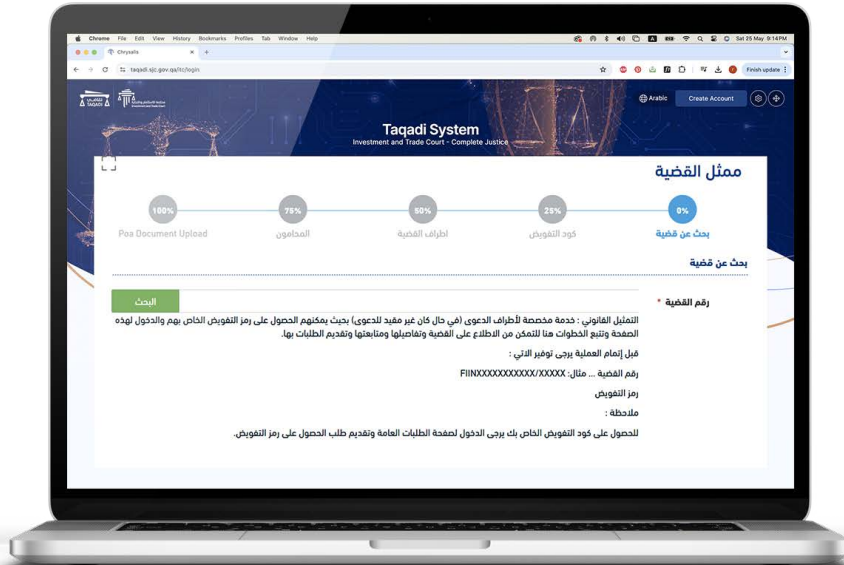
Chrome File Edit View History Bookmarks Profiles Tab Window Help

Sat 25 May 9:14 PM

Chrysalis

taqadi.sjc.gov.qa/itc/login

Finish update

TAQADI

Arabic

Create Account

Taqadi System
Investment and Trade Court - Complete Justice

ممثل القضية

100%
Poa Document Upload

75%
المحامون

50%
اطراف القضية

25%
كود التفويض

0%
بحث عن قضية

بحث عن قضية

رقم القضية *

البحث

التمثيل القانوني : خدمة مخصصة لأطراف الدعوى (في حال كان غير مقيد للدعوى) بحيث يمكنهم الحصول على رمز التفويض الخاص بهم والدخول لهذه الصفحة وتتبع الخطوات هنا للتمكن من الاطلاع على القضية وتفاصيلها ومتابعتها وتقديم الطلبات بها.

قبل إتمام العملية يرجى توفير الاتي :

رقم القضية ... مثال: FIINXXXXXXXXXXXX/XXXXX

رمز التفويض

ملاحظة :

للحصول على كود التفويض الخاص بك يرجى الدخول لصفحة الطلبات العامة وتقديم طلب الحصول على رمز التفويض.